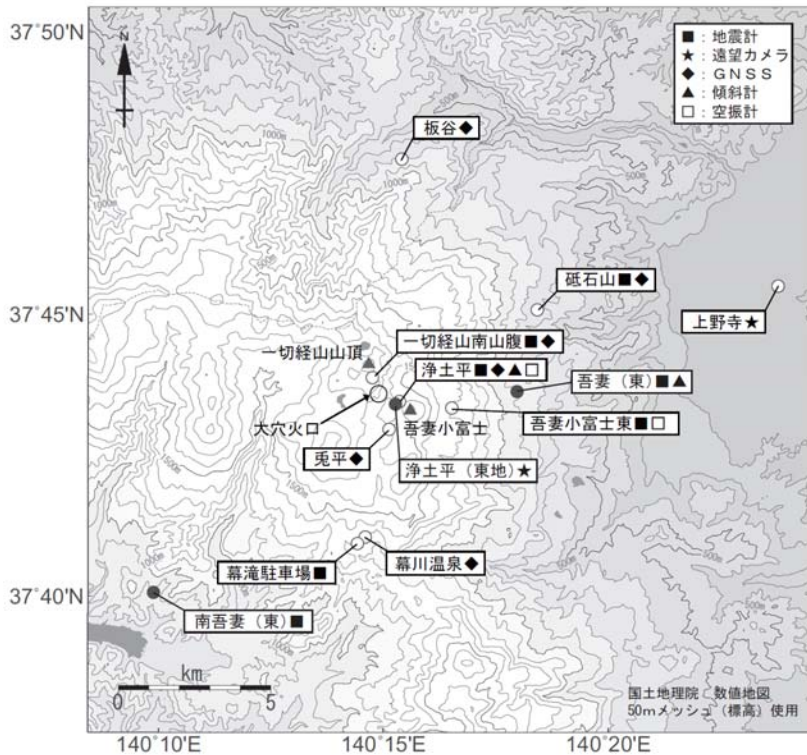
37°50'N

N

■：地震計
★：遠望カメラ
◆：GNSS
▲：傾斜計
□：空振計

板谷◆

1000m

37°45'N

砥石山■◆

上野寺★

一切経山南山腹■◆

一切経山山頂

浄土平■◆▲□

吾妻（東）■▲

大穴火口

吾妻小富士

吾妻小富士東■□

兎平◆

浄土平（東地）★

幕滝駐車場■

幕川温泉◆

37°40'N

南吾妻（東）■

km

0　5

国土地理院　数値地図
50mメッシュ（標高）使用

140°10'E　140°15'E　140°20'E